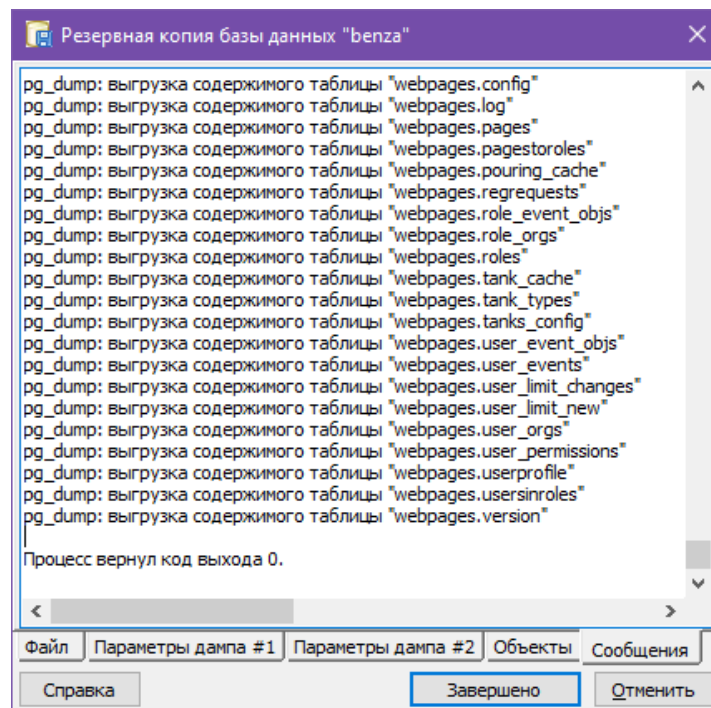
Резервная копия базы данных "benza"

pg_dump: выгрузка содержимого таблицы "webpages.config"
pg_dump: выгрузка содержимого таблицы "webpages.log"
pg_dump: выгрузка содержимого таблицы "webpages.pages"
pg_dump: выгрузка содержимого таблицы "webpages.pagestoroles"
pg_dump: выгрузка содержимого таблицы "webpages.pouring_cache"
pg_dump: выгрузка содержимого таблицы "webpages.regrequests"
pg_dump: выгрузка содержимого таблицы "webpages.role_event_objs"
pg_dump: выгрузка содержимого таблицы "webpages.role_orgs"
pg_dump: выгрузка содержимого таблицы "webpages.roles"
pg_dump: выгрузка содержимого таблицы "webpages.tank_cache"
pg_dump: выгрузка содержимого таблицы "webpages.tank_types"
pg_dump: выгрузка содержимого таблицы "webpages.tanks_config"
pg_dump: выгрузка содержимого таблицы "webpages.user_event_objs"
pg_dump: выгрузка содержимого таблицы "webpages.user_events"
pg_dump: выгрузка содержимого таблицы "webpages.user_limit_changes"
pg_dump: выгрузка содержимого таблицы "webpages.user_limit_new"
pg_dump: выгрузка содержимого таблицы "webpages.user_orgs"
pg_dump: выгрузка содержимого таблицы "webpages.user_permissions"
pg_dump: выгрузка содержимого таблицы "webpages.userprofile"
pg_dump: выгрузка содержимого таблицы "webpages.usersinroles"
pg_dump: выгрузка содержимого таблицы "webpages.version"

Процесс вернул код выхода 0.

Файл | Параметры дампа #1 | Параметры дампа #2 | Объекты | Сообщения

Справка | Завершено | Отменить